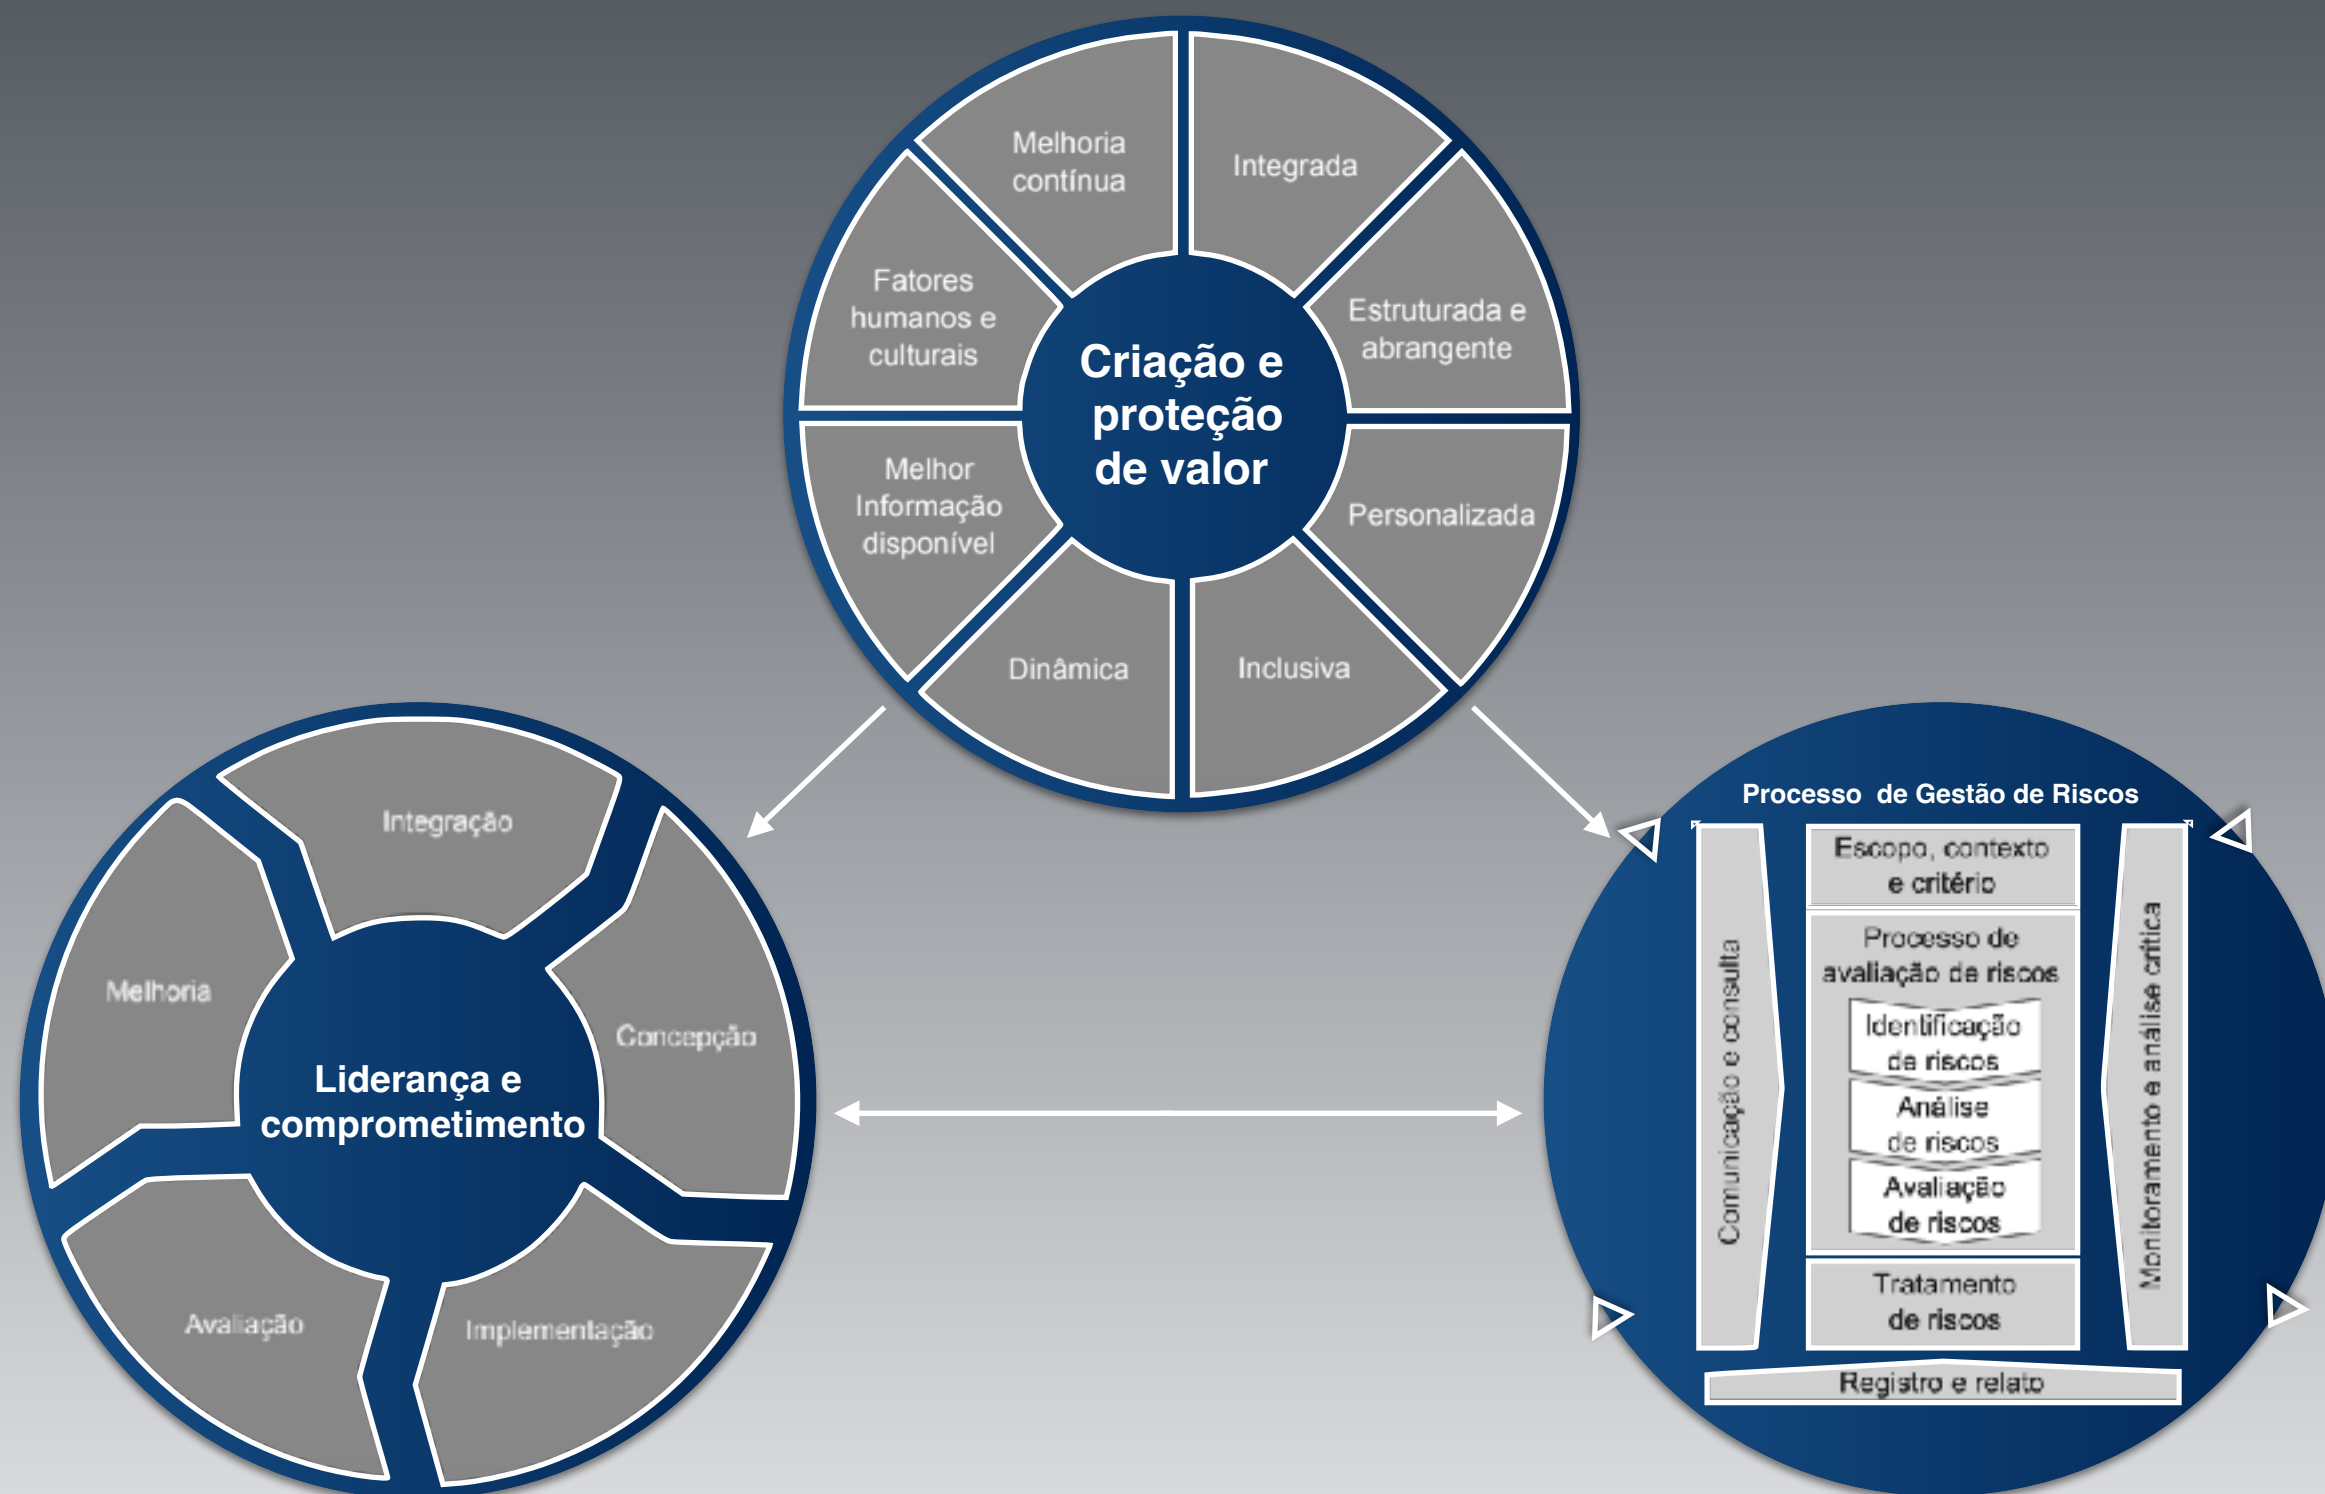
Criação e proteção de valor

Melhoria contínua

Integrada

Estruturada e abrangente

Personalizada

Inclusiva

Dinâmica

Melhor Informação disponível

Fatores humanos e culturais

Liderança e comprometimento

Integração

Concepção

Implementação

Avaliação

Melhoria

Processo de Gestão de Riscos

Comunicação e consulta

Escopo, contexto e critério

Processo de avaliação de riscos

Identificação de riscos

Análise de riscos

Avaliação de riscos

Tratamento de riscos

Monitoramento e análise crítica

Registro e relato